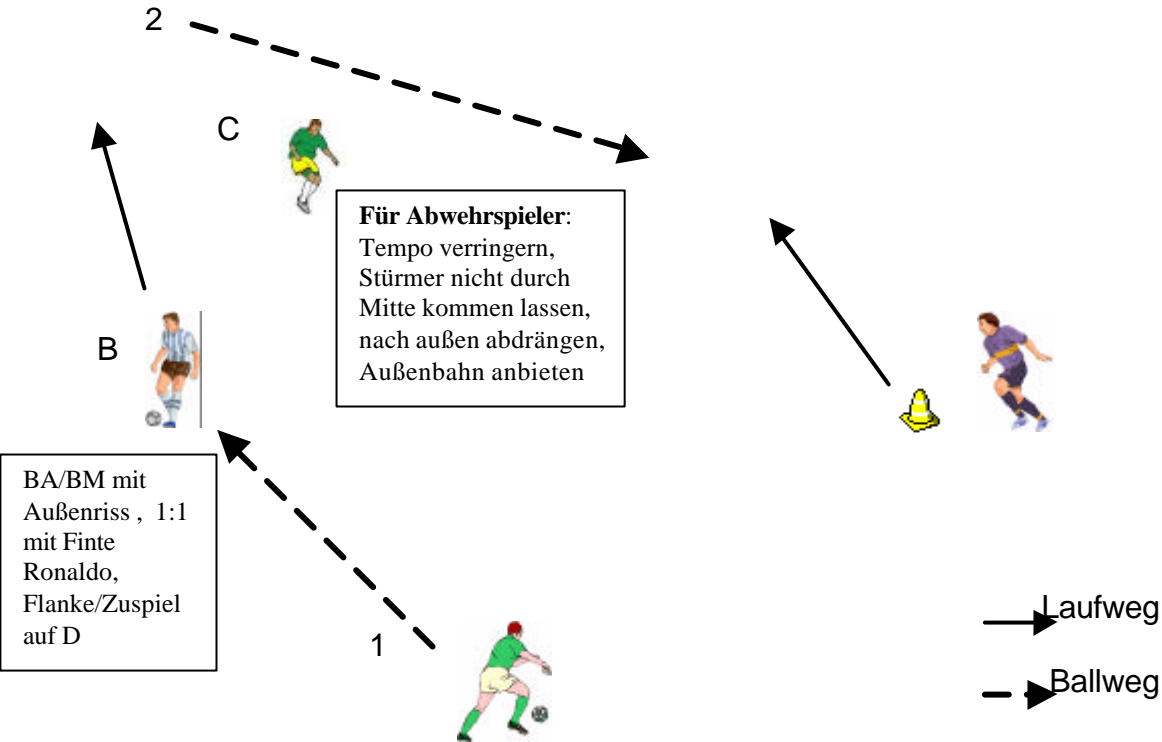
2

C

**Für Abwehrspieler**: Tempo verringern, Stürmer nicht durch Mitte kommen lassen, nach außen abdrängen, Außenbahn anbieten

B

BA/BM mit Außenriss , 1:1 mit Finte Ronaldo, Flanke/Zuspiel auf D

1

Laufweg

Ballweg